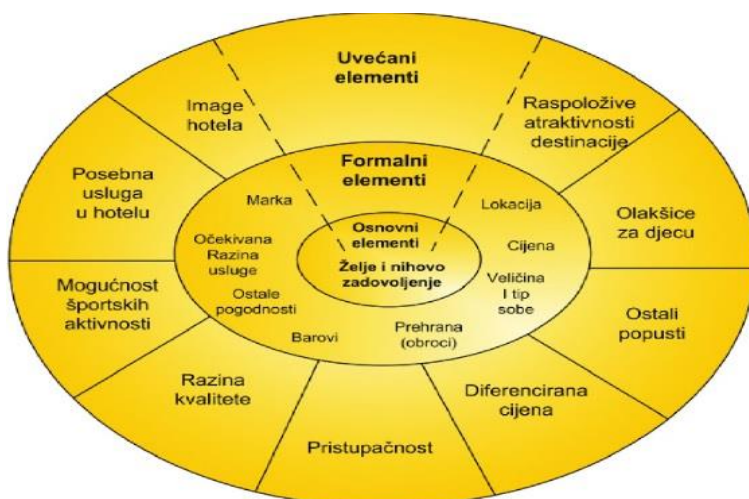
Uvećani elementi

Image hotela

Raspoložive atraktivnosti destinacije

Posebna usluga u hotelu

Formalni elementi

Marka

Lokacija

Olakšice za djecu

Očekivana Razina usluge

Osnovni elementi

Želje i nihovo zadovoljenje

Cijena

Mogućnost športskih aktivnosti

Ostale pogodnosti

Veličina I tip sobe

Ostali popusti

Barovi

Prehrana (obroci)

Razina kvalitete

Diferencirana cijena

Pristupačnost